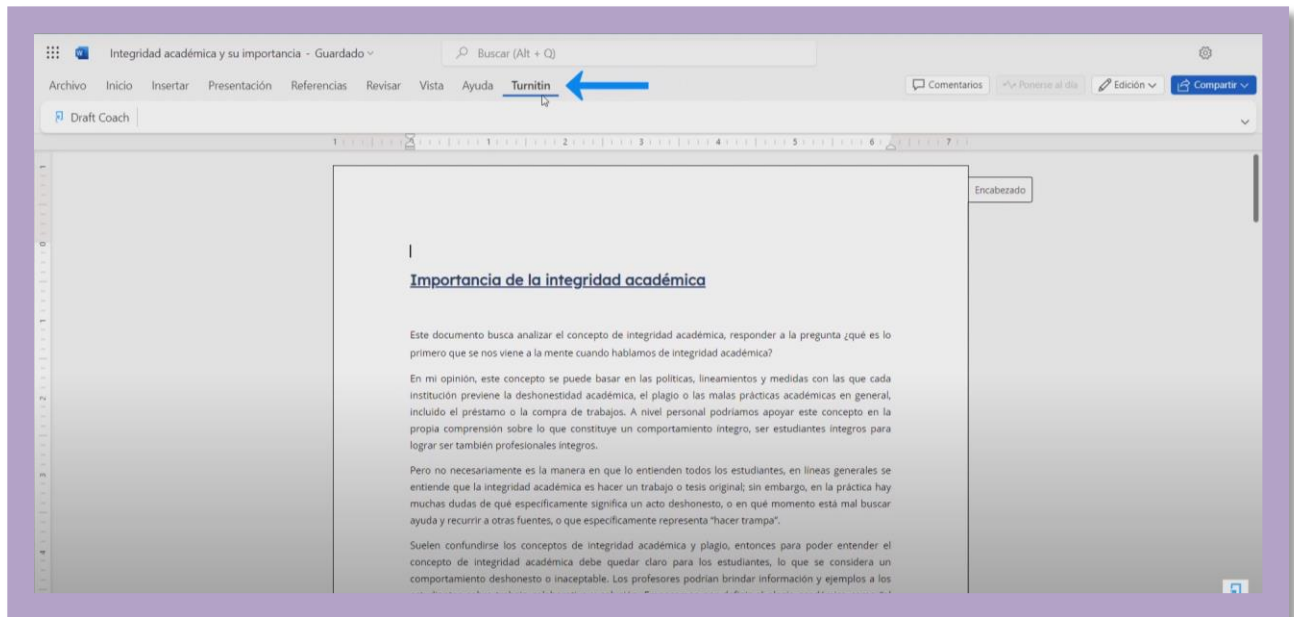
Integridad académica y su importancia - Guardado

Buscar (Alt + Q)

Archivo Inicio Insertar Presentación Referencias Revisar Vista Ayuda Turnitin

Comentarios Ponerse al día Edición Compartir

Draft Coach

Encabezado

Importancia de la integridad académica

Este documento busca analizar el concepto de integridad académica, responder a la pregunta ¿qué es lo primero que se nos viene a la mente cuando hablamos de integridad académica?

En mi opinión, este concepto se puede basar en las políticas, lineamientos y medidas con las que cada institución previene la deshonestidad académica, el plagio o las malas prácticas académicas en general, incluido el préstamo o la compra de trabajos. A nivel personal podríamos apoyar este concepto en la propia comprensión sobre lo que constituye un comportamiento íntegro, ser estudiantes íntegros para lograr ser también profesionales íntegros.

Pero no necesariamente es la manera en que lo entienden todos los estudiantes, en líneas generales se entiende que la integridad académica es hacer un trabajo o tesis original; sin embargo, en la práctica hay muchas dudas de qué específicamente significa un acto deshonesto, o en qué momento está mal buscar ayuda y recurrir a otras fuentes, o que específicamente representa "hacer trampa".

Suelen confundirse los conceptos de integridad académica y plagio, entonces para poder entender el concepto de integridad académica debe quedar claro para los estudiantes, lo que se considera un comportamiento deshonesto o inaceptable. Los profesores podrían brindar información y ejemplos a los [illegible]